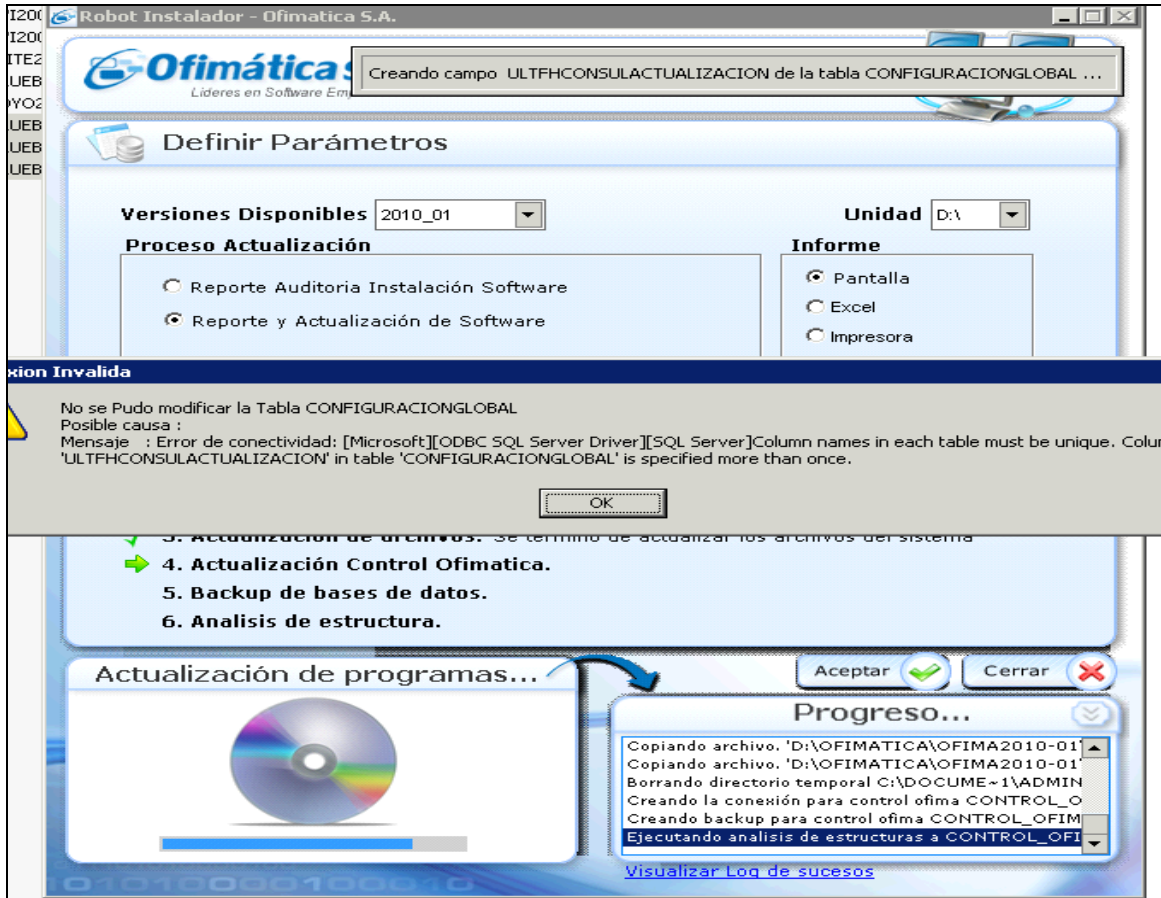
I200
I200
ITE2
UEB
OYO2
UEB
UEB
UEB

Robot Instalador - Ofimatica S.A.

Ofimática S
Líderes en Software Em

Creando campo ULTFHCONSULACTUALIZACION de la tabla CONFIGURACIONGLOBAL ...

Definir Parámetros

Versiones Disponibles 2010_01

Unidad D:\

Proceso Actualización

Reporte Auditoria Instalación Software

Reporte y Actualización de Software

Informe

Pantalla

Excel

Impresora

xion Invalida

No se Pudo modificar la Tabla CONFIGURACIONGLOBAL
Posible causa :
Mensaje : Error de conectividad: [Microsoft][ODBC SQL Server Driver][SQL Server]Column names in each table must be unique. Colu
'ULTFHCONSULACTUALIZACION' in table 'CONFIGURACIONGLOBAL' is specified more than once.

OK

3. Actualización de archivos. Se termino de actualizar los archivos del sistema

4. Actualización Control Ofimatica.

5. Backup de bases de datos.

6. Analisis de estructura.

Actualización de programas...

Aceptar

Cerrar

Progreso...

Copiando archivo. 'D:\OFIMATICA\OFIMA2010-01
Copiando archivo. 'D:\OFIMATICA\OFIMA2010-01
Borrando directorio temporal C:\DOCUME~1\ADMIN
Creando la conexión para control ofima CONTROL_O
Creando backup para control ofima CONTROL_OFIM
Ejecutando analisis de estructuras a CONTROL_OFI

Visualizar Log de sucesos

010100001000